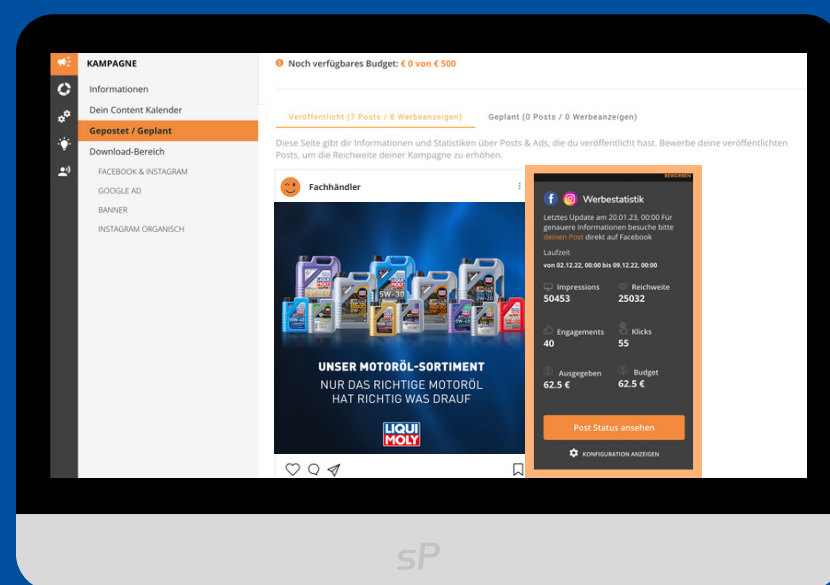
KAMPAGNE

Informationen

Dein Content Kalender

Gepostet / Geplant

Download-Bereich

FACEBOOK & INSTAGRAM

GOOGLE AD

BANNER

INSTAGRAM ORGANISCH

Noch verfügbares Budget: € 0 von € 500

Veröffentlicht (7 Posts / 8 Werbeanzeigen)

Geplant (0 Posts / 0 Werbeanzeigen)

Diese Seite gibt dir Informationen und Statistiken über Posts & Ads, die du veröffentlicht hast. Bewerbe deine veröffentlichten Posts, um die Reichweite deiner Kampagne zu erhöhen.

Fachhändler

5W-30

UNSER MOTORÖL-SORTIMENT

NUR DAS RICHTIGE MOTORÖL HAT RICHTIG WAS DRAUF

LIQUI MOLY

BEWORBEN

Werbestatistik

Letztes Update am 20.01.23, 00:00 Für genauere Informationen besuche bitte deinen Post direkt auf Facebook

Laufzeit

von 02.12.22, 00:00 bis 09.12.22, 00:00

Impressions
50453

Reichweite
25032

Engagements
40

Klicks
55

Ausgegeben
62.5 €

Budget
62.5 €

Post Status ansehen

KONFIGURATION ANZEIGEN

sP